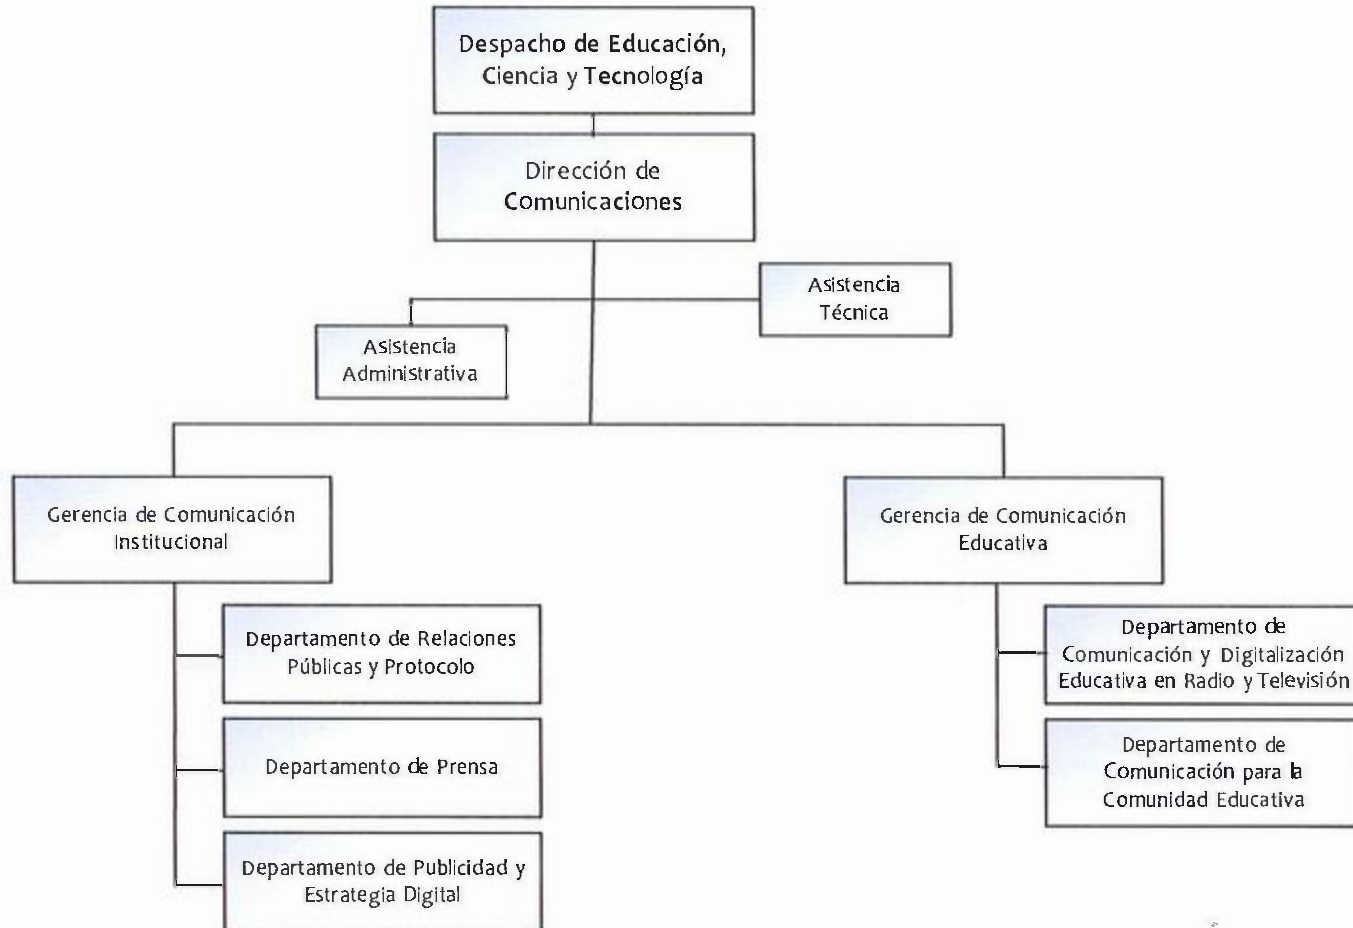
Despacho de Educación, Ciencia y Tecnología

Dirección de Comunicaciones

Asistencia Técnica

Asistencia Administrativa

Gerencia de Comunicación Institucional

Departamento de Relaciones Públicas y Protocolo

Departamento de Prensa

Departamento de Publicidad y Estrategia Digital

Gerencia de Comunicación Educativa

Departamento de Comunicación y Digitalización Educativa en Radio y Televisión

Departamento de Comunicación para la Comunidad Educativa